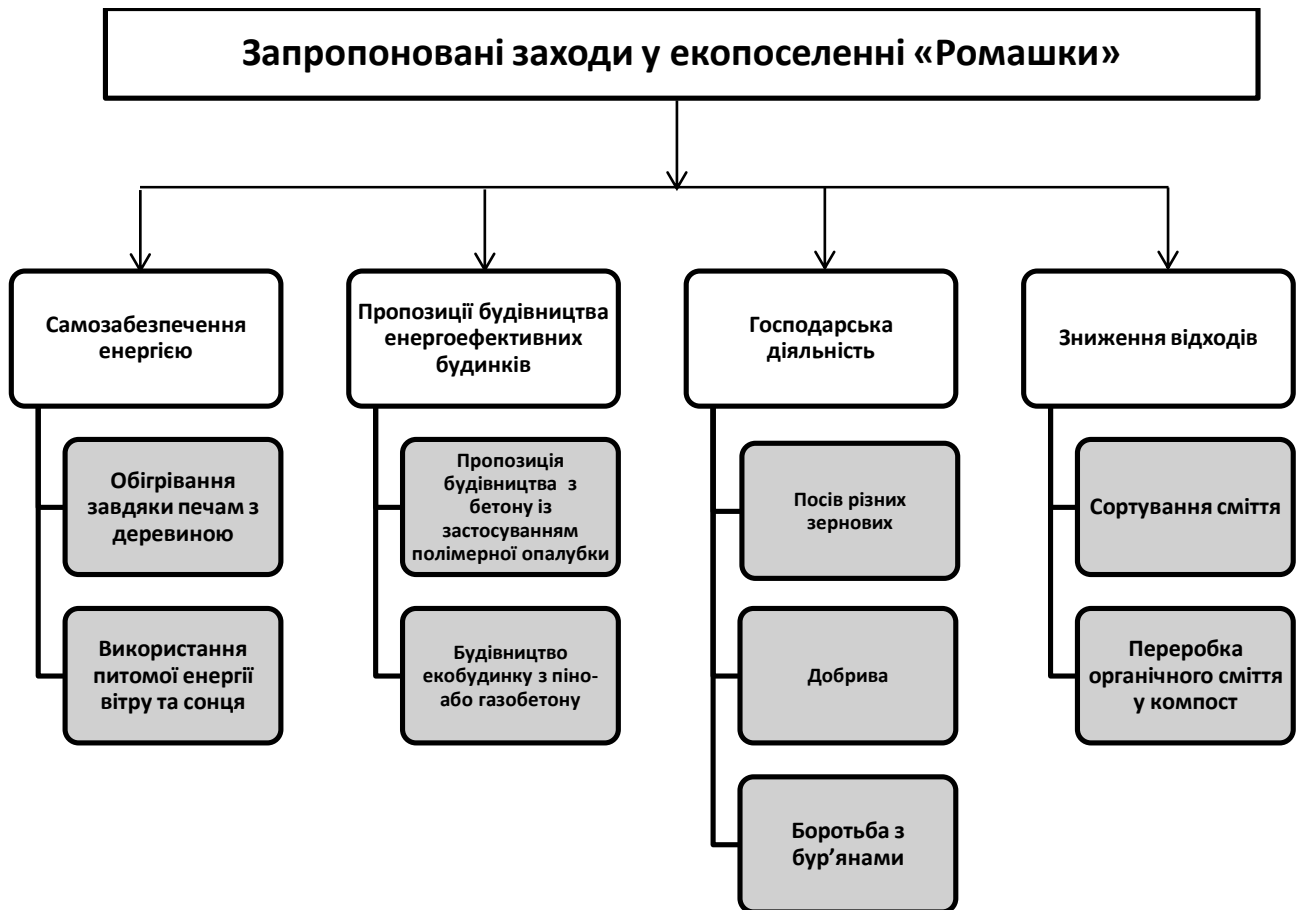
Запропоновані заходи у екопоселенні «Ромашки»

Самозабезпечення енергією

Обігрівання завдяки печам з деревиною

Використання питомої енергії вітру та сонця

Пропозиції будівництва енергоефективних будинків

Пропозиція будівництва з бетону із застосуванням полімерної опалубки

Будівництво екобудинку з піно- або газобетону

Господарська діяльність

Посів різних зернових

Добрива

Боротьба з бур'янами

Зниження відходів

Сортування сміття

Переробка органічного сміття у компост